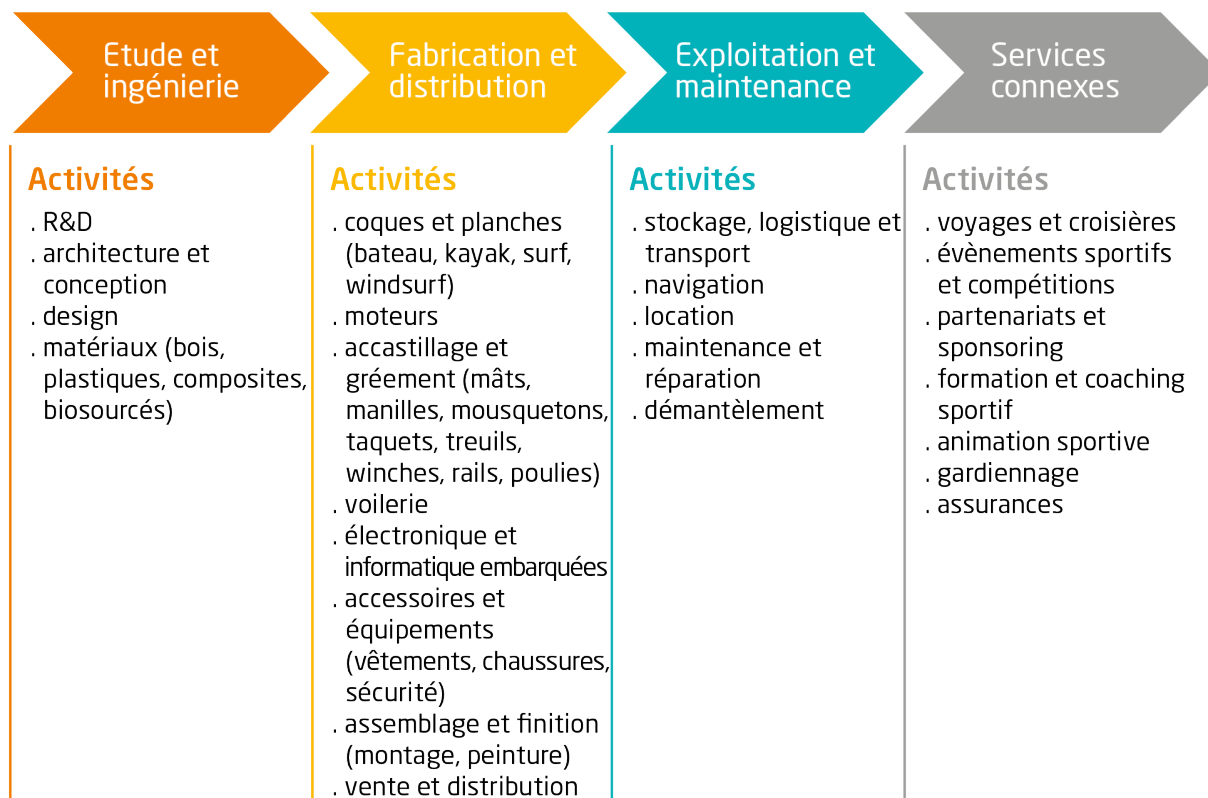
Etude et ingénierie

Activités
. R&D
. architecture et conception
. design
. matériaux (bois, plastiques, composites, biosourcés)

Fabrication et distribution

Activités
. coques et planches (bateau, kayak, surf, windsurf)
. moteurs
. accastillage et gréement (mâts, manilles, mousquetons, taquets, treuils, winches, rails, poulies)
. voilerie
. électronique et informatique embarquées
. accessoires et équipements (vêtements, chaussures, sécurité)
. assemblage et finition (montage, peinture)
. vente et distribution

Exploitation et maintenance

Activités
. stockage, logistique et transport
. navigation
. location
. maintenance et réparation
. démantèlement

Services connexes

Activités
. voyages et croisières
. évènements sportifs et compétitions
. partenariats et sponsoring
. formation et coaching sportif
. animation sportive
. gardiennage
. assurances